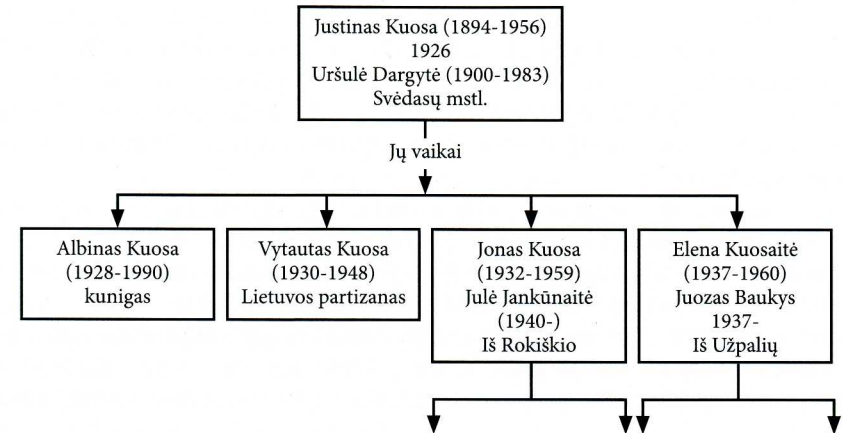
Justinas Kuosa (1894-1956)
1926
Uršulė Dargytė (1900-1983)
Svėdasų mstl.

Jų vaikai

Albinas Kuosa
(1928-1990)
kunigas

Vytautas Kuosa
(1930-1948)
Lietuvos partizanas

Jonas Kuosa
(1932-1959)
Julė Jankūnaitė
(1940-)
Iš Rokiškio

Elena Kuosaitė
(1937-1960)
Juozas Baukys
1937-
Iš Užpalių